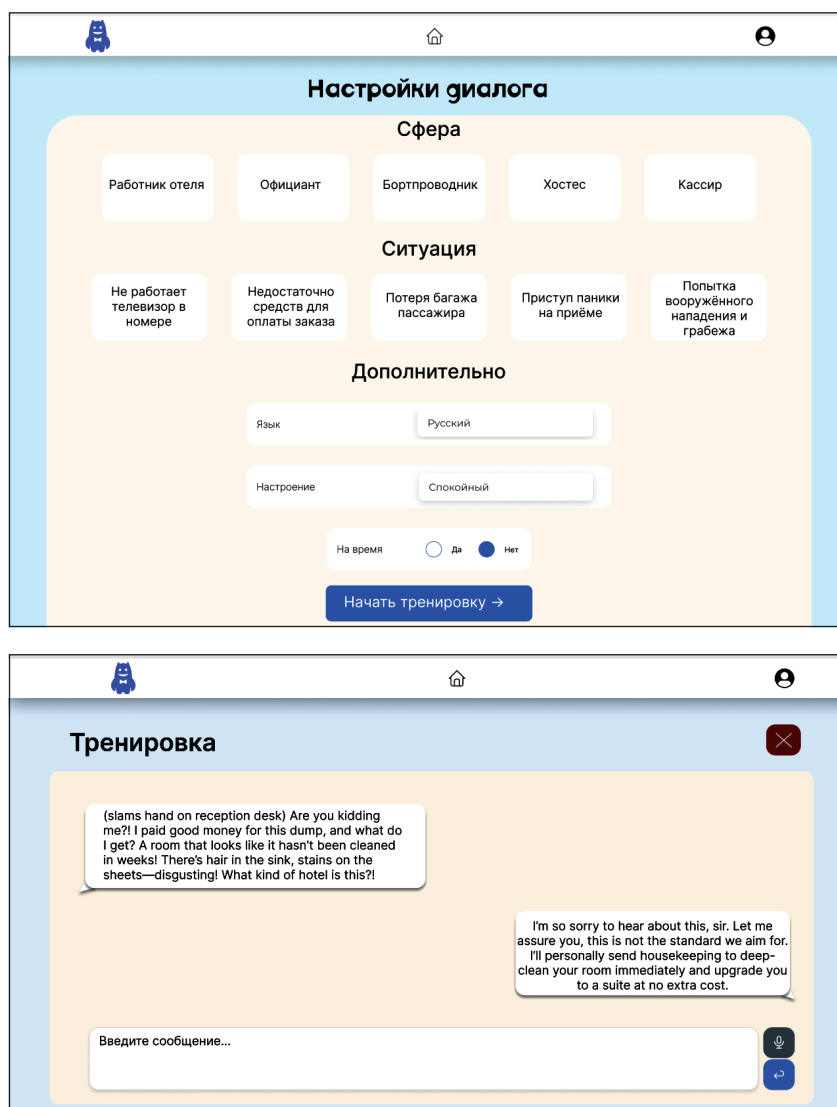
Настройки диалога

Сфера

Работник отеля

Официант

Бортпроводник

Хостес

Кассир

Ситуация

Не работает телевизор в номере

Недостаточно средств для оплаты заказа

Потеря багажа пассажира

Приступ паники на приёме

Попытка вооружённого нападения и грабежа

Дополнительно

Язык

Русский

Настроение

Спокойный

На время

Да

Нет

Начать тренировку →

Тренировка

(slams hand on reception desk) Are you kidding me?! I paid good money for this dump, and what do I get? A room that looks like it hasn't been cleaned in weeks! There's hair in the sink, stains on the sheets—disgusting! What kind of hotel is this?!

I'm so sorry to hear about this, sir. Let me assure you, this is not the standard we aim for. I'll personally send housekeeping to deep-clean your room immediately and upgrade you to a suite at no extra cost.

Введите сообщение...